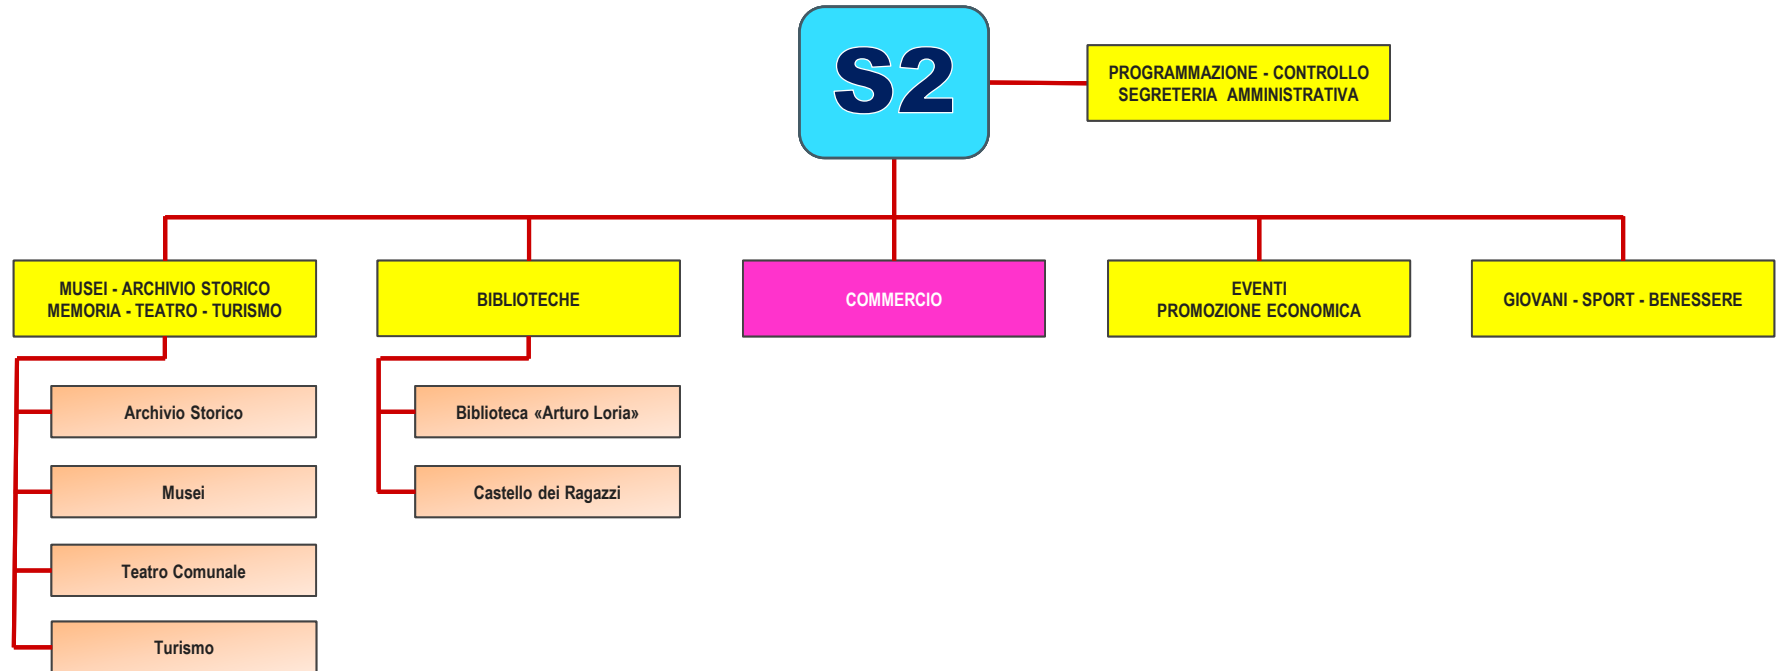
S2

PROGRAMMAZIONE - CONTROLLO
SEGRETERIA AMMINISTRATIVA

MUSEI - ARCHIVIO STORICO
MEMORIA - TEATRO - TURISMO

BIBLIOTECHE

COMMERCIO

EVENTI
PROMOZIONE ECONOMICA

GIOVANI - SPORT - BENESSERE

Archivio Storico

Musei

Teatro Comunale

Turismo

Biblioteca «Arturo Loria»

Castello dei Ragazzi